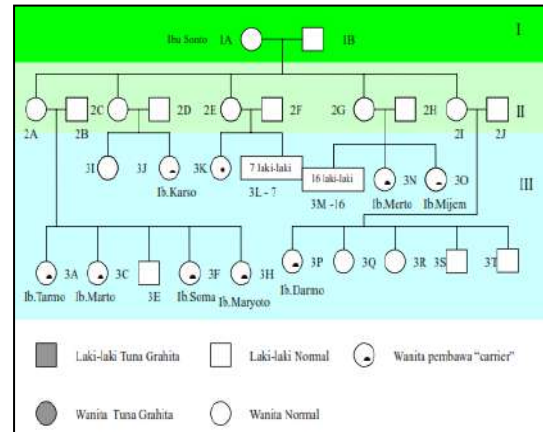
Ibu Sonto 1A 1B I

2A 2B 2C 2D 2E 2F 2G 2H 2I 2J II

3I 3J Ib.Karso 3K 7 laki-laki 3L - 7 16 laki-laki 3M -16 3N Ib.Merto 3O Ib.Mijem III

3A Ib.Tarmo 3C Ib.Marto 3E 3F Ib.Soma 3H Ib.Maryoto 3P Ib.Darmo 3Q 3R 3S 3T

Laki-laki Tuna Grahita Laki-laki Normal Wanita pembawa "carrier"

Wanita Tuna Grahita Wanita Normal